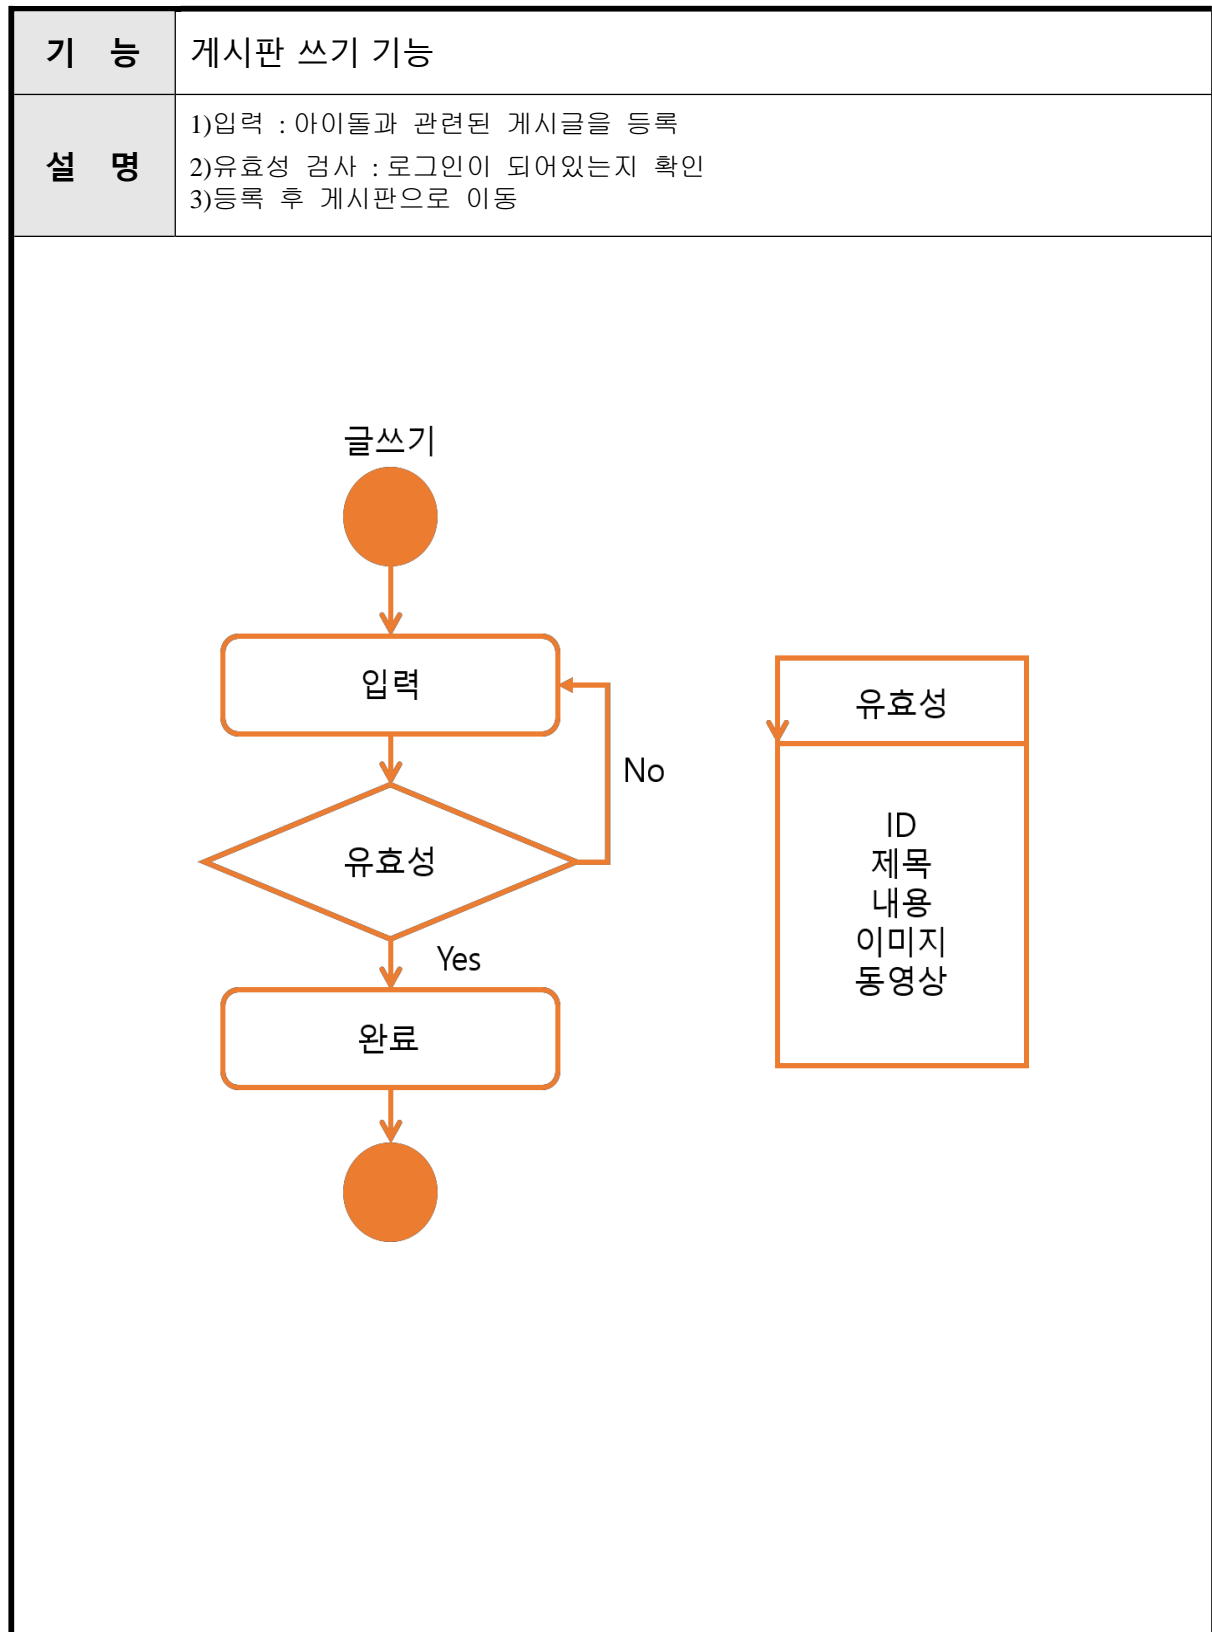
| 기 능 | 게시판 쓰기 기능 |
|---|---|
| 설 명 | 1)입력 : 아이돌과 관련된 게시글을 등록<br>2)유효성 검사 : 로그인이 되어있는지 확인<br>3)등록 후 게시판으로 이동 |

글쓰기

입력

No

유효성

Yes

완료

유효성

ID
제목
내용
이미지
동영상